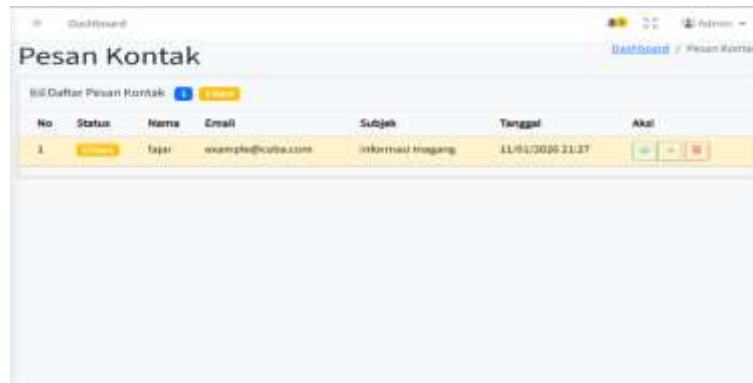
Dashboard

Admin

Pesan Kontak

Dashboard / Pesan Kontak

Daftar Pesan Kontak 1 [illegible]

| No | Status | Nama | Email | Subjek | Tanggal | Aksi |
|---|---|---|---|---|---|---|
| 1 | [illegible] | fajar | example@coba.com | Informasi magang | 11/01/2020 21:27 | |